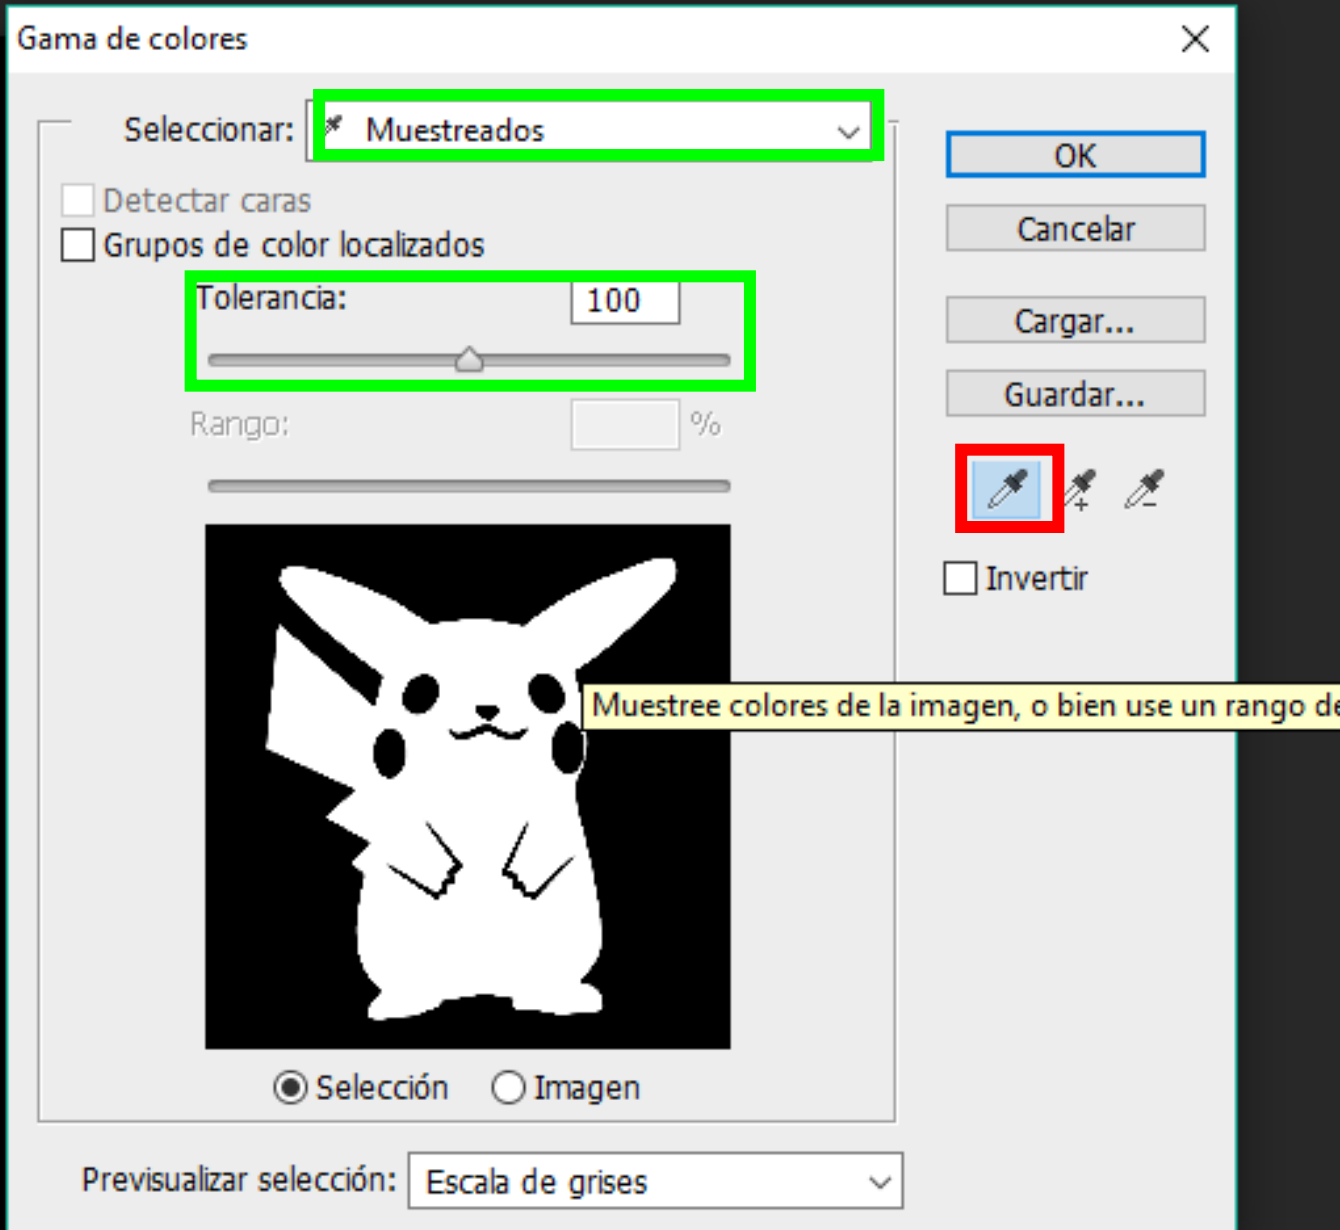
Gama de colores

Seleccionar: Muestreados

Detectar caras

Grupos de color localizados

Tolerancia: 100

Rango: %

OK

Cancelar

Cargar...

Guardar...

Invertir

Muestree colores de la imagen, o bien use un rango de

Selección Imagen

Previsualizar selección: Escala de grises